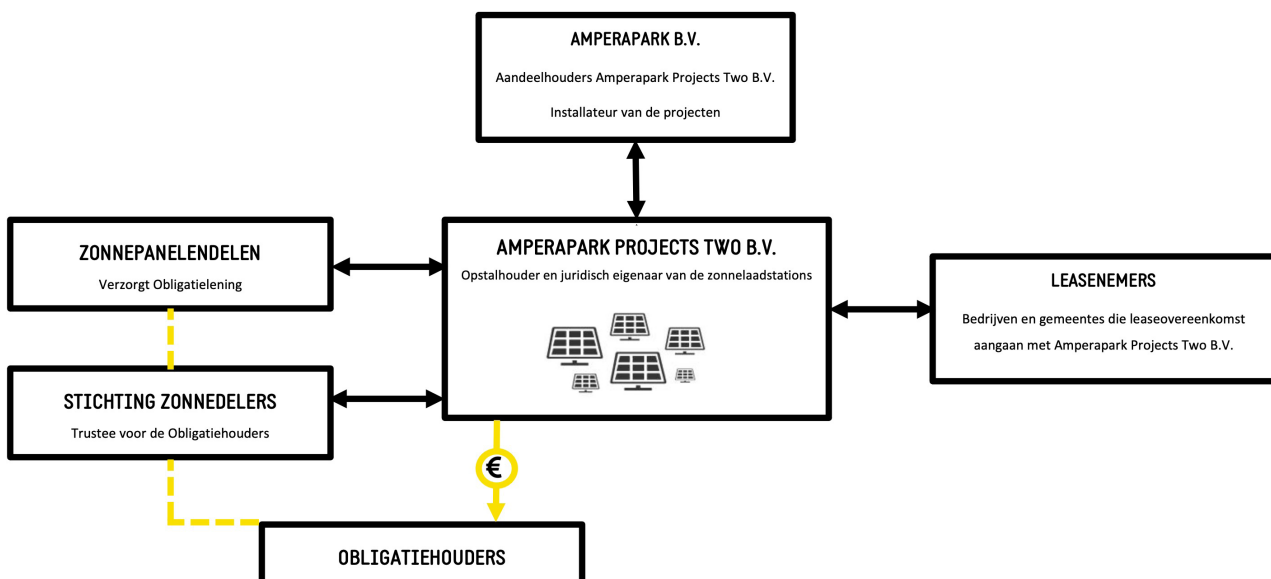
AMPERAPARK B.V.

Aandeelhouders Amperapark Projects Two B.V.

Installateur van de projecten

ZONNEPANELENDELEN

Verzorgt Obligatielening

AMPERAPARK PROJECTS TWO B.V.

Opstalhouder en juridisch eigenaar van de zonnelaadstations

LEASENEMERS

Bedrijven en gemeentes die leaseovereenkomst aangaan met Amperapark Projects Two B.V.

STICHTING ZONNEDELERS

Trustee voor de Obligatiehouders

€

OBLIGATIEHOUDERS